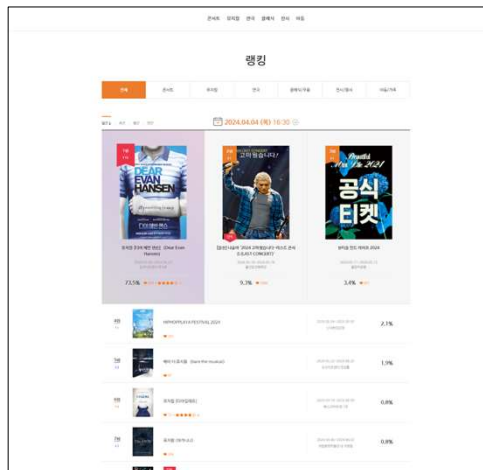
콘서트 뮤지컬 연극 클래식 전시 아동

랭킹

전체 콘서트 뮤지컬 연극 클래식/무용 전시/행사 아동/가족

2024.04.04 (목) 16:30

DEAR EVAN HANSEN

뮤지컬 〈디어 에반 핸슨〉 (Dear Evan Hansen)

73.5%

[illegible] 2024 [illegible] CONCERT

9.3%

공식 티켓

3.4%

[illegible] FESTIVAL 2024

2.1%

1.9%

0.8%

0.8%